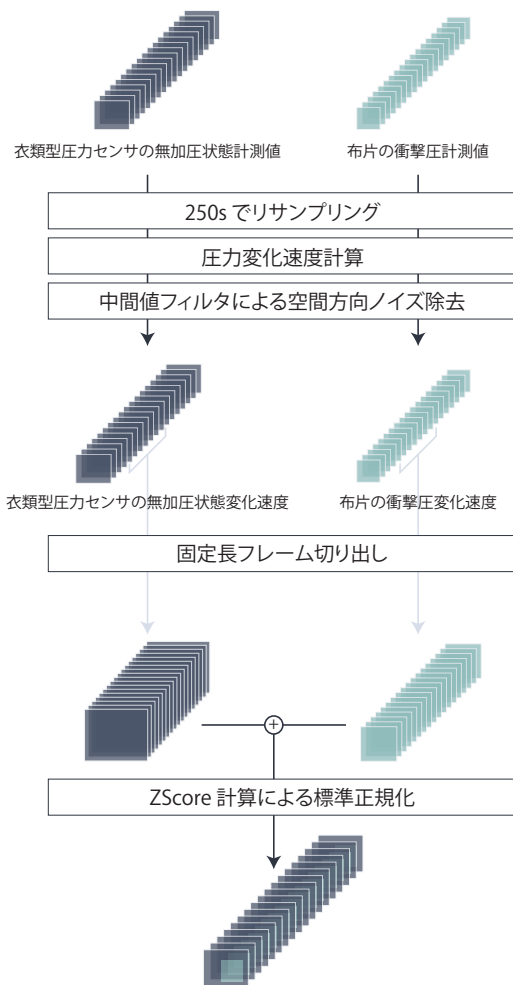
衣類型圧力センサの無加圧状態計測値

布片の衝撃圧計測値

250s でリサンプリング

圧力変化速度計算

中間値フィルタによる空間方向ノイズ除去

衣類型圧力センサの無加圧状態変化速度

布片の衝撃圧変化速度

固定長フレーム切り出し

+

ZScore 計算による標準正規化